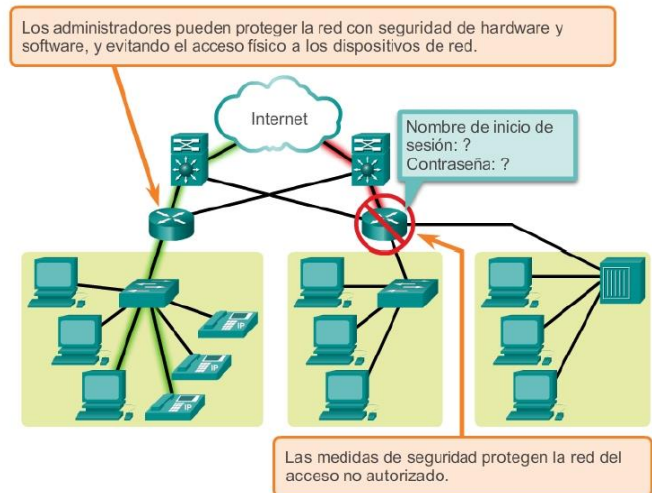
Los administradores pueden proteger la red con seguridad de hardware y software, y evitando el acceso físico a los dispositivos de red.

Internet

Nombre de inicio de sesión: ?
Contraseña: ?

IP

IP

IP

Las medidas de seguridad protegen la red del acceso no autorizado.